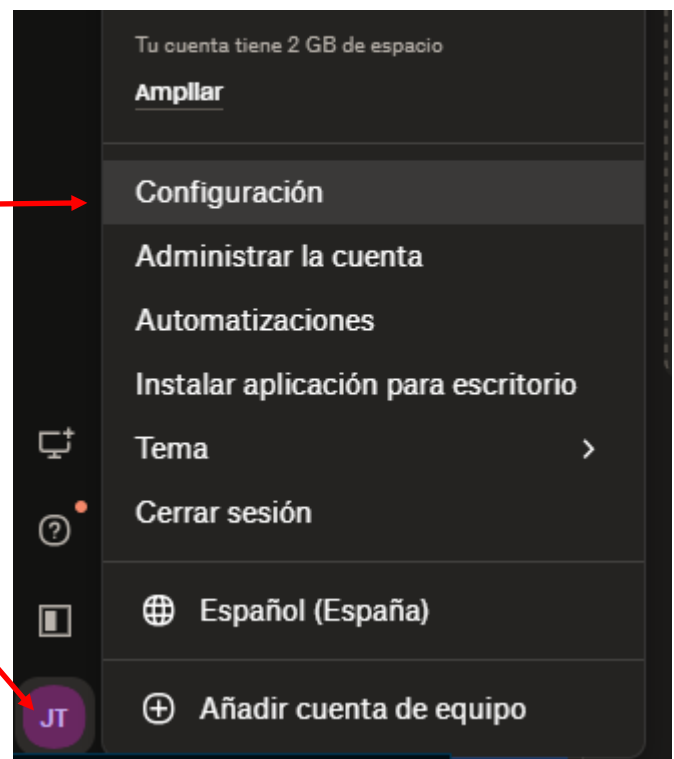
Tu cuenta tiene 2 GB de espacio

Ampliar

Configuración

Administrar la cuenta

Automatizaciones

Instalar aplicación para escritorio

Tema

Cerrar sesión

Español (España)

JT

Añadir cuenta de equipo